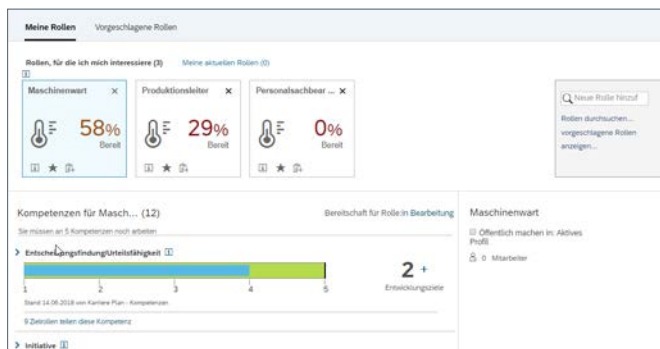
Meine Rollen Vorgeschlagene Rollen

Rollen, für die ich mich interessiere (3) Meine aktuellen Rollen (0)

Maschinenwart ×
58%
Bereit

Produktionsleiter ×
29%
Bereit

Personalsachbear... ×
0%
Bereit

Neue Rolle hinzuf

Rollen durchsuchen... vorgeschlagene Rollen anzeigen...

Kompetenzen für Masch... (12)

Bereitschaft für Rolle:in Bearbeitung

Sie müssen an 5 Kompetenzen noch arbeiten

> Entscheidungsfindung/Urteilsfähigkeit

1 2 3 4 5

2 +
Entwicklungsziele

Stand 14.06.2018 von Karriere Plan - Kompetenzen

9 Zielrollen teilen diese Kompetenz

> Initiative

Maschinenwart

Öffentlich machen in: Aktives Profil

0 Mitarbeiter